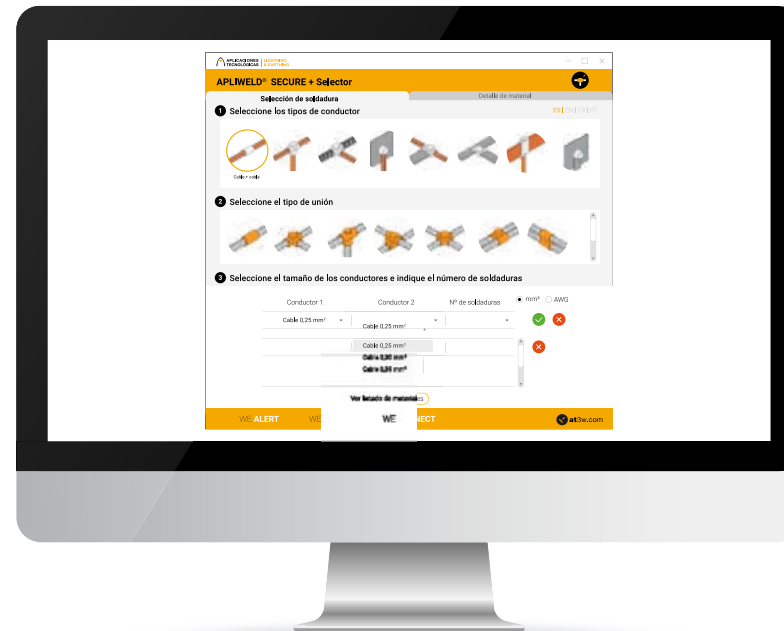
APLICACIONES TECNOLÓGICAS | LIGHTNING & EARTHING

APLIWELD® SECURE + Selector

Selección de soldadura

Detalle de material

1 Seleccione los tipos de conductor

ES | EN | FR | PT

Cable + cable

2 Seleccione el tipo de unión

3 Seleccione el tamaño de los conductores e indique el número de soldaduras

Conductor 1

Conductor 2

Nº de soldaduras

mm²

AWG

Cable 0,25 mm²

Cable 0,25 mm²

Cable 0,25 mm²

Cable 0,30 mm²

Cable 0,35 mm²

Ver listado de materiales

WE ALERT

WE

WE

NECT

at3w.com